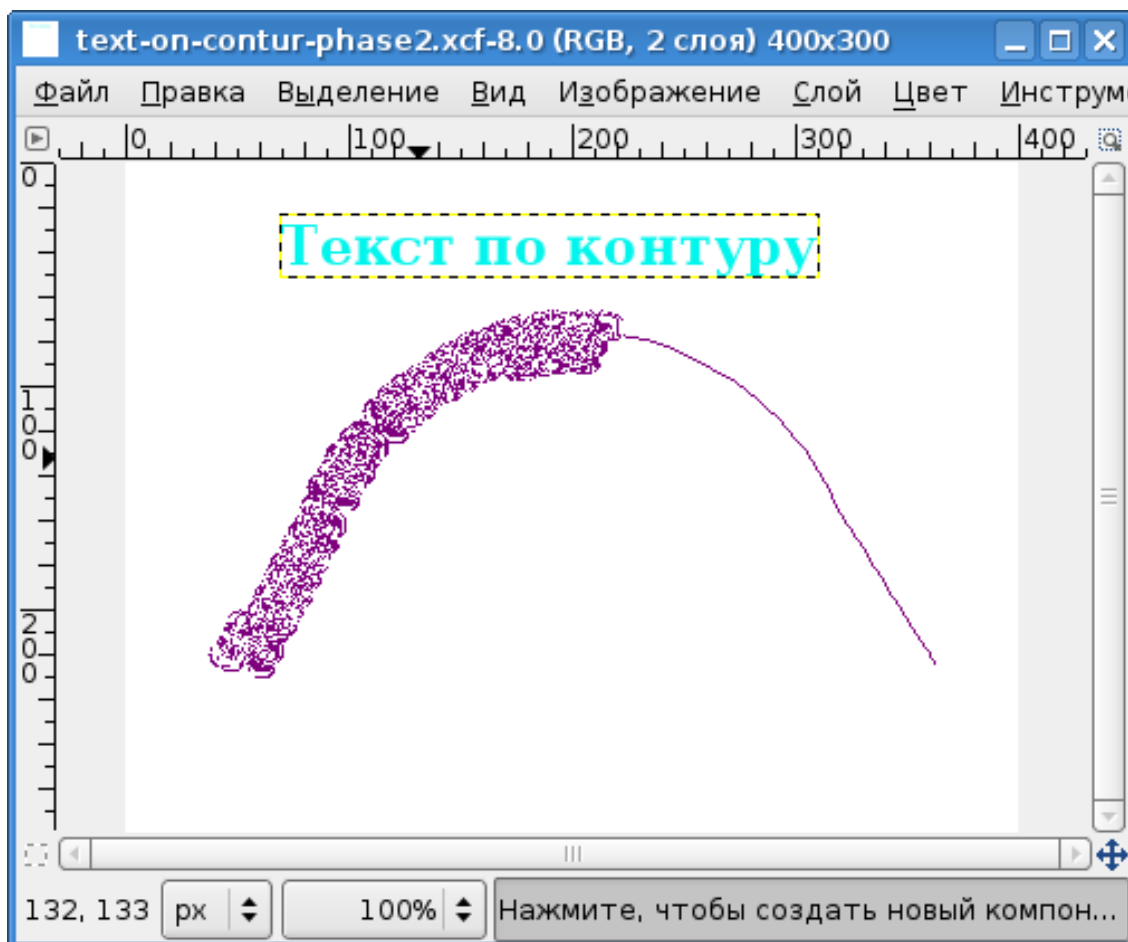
text-on-contur-phase2.xcf-8.0 (RGB, 2 слоя) 400x300

Файл Правка Выделение Вид Изображение Слой Цвет Инструм

0 100 200 300 400

0
100
200

Текст по контуру

132, 133 px 100% Нажмите, чтобы создать новый компон...